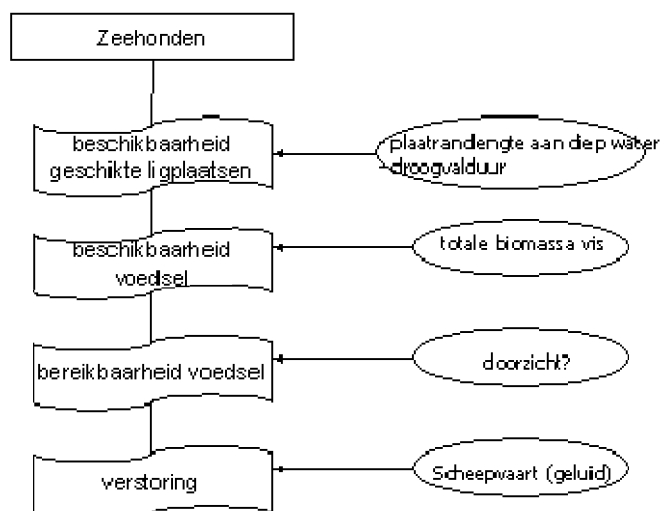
Zeehonden

beschikbaarheid geschikte ligplaatsen

plaatrandlengte aan diep water droogvalduur

beschikbaarheid voedsel

totale biomassa vis

bereikbaarheid voedsel

doorzicht?

verstoring

Scheepvaart (geluid)